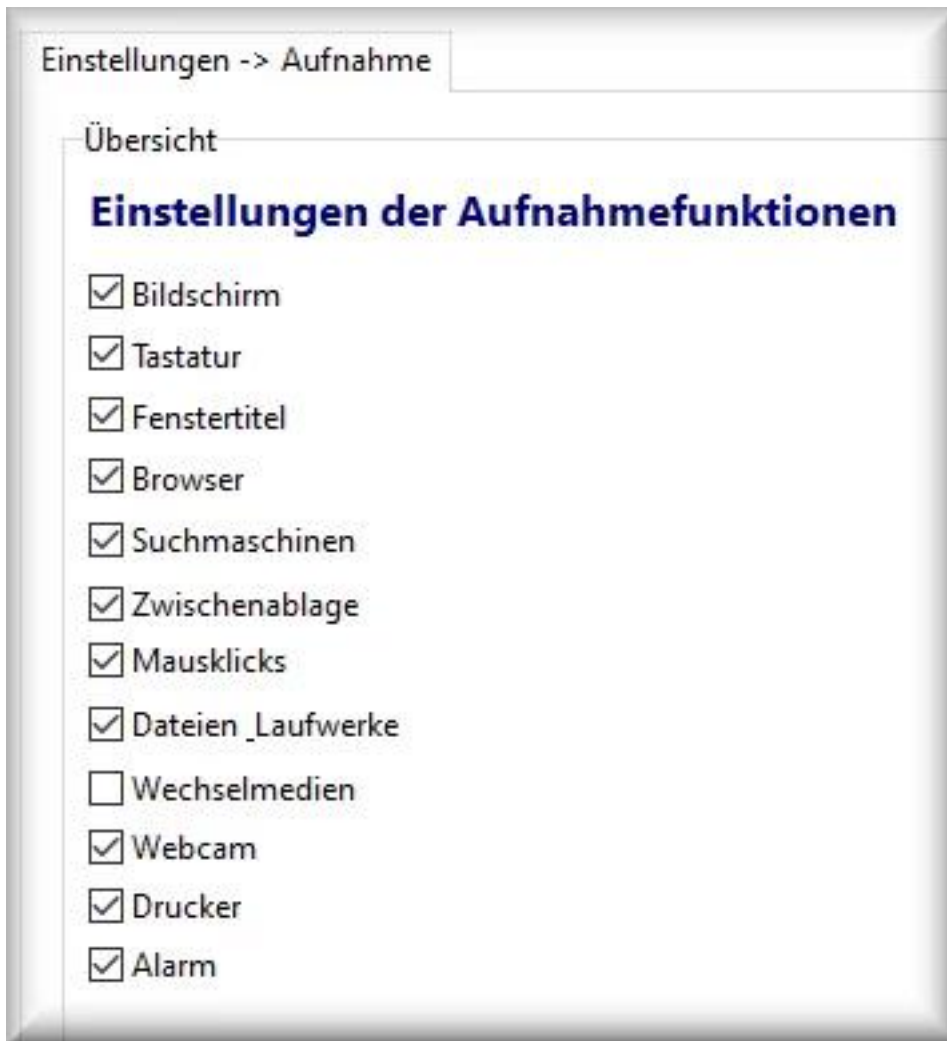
Einstellungen -> Aufnahme

Übersicht

Einstellungen der Aufnahmefunktionen

☑ Bildschirm
☑ Tastatur
☑ Fenstertitel
☑ Browser
☑ Suchmaschinen
☑ Zwischenablage
☑ Mausklicks
☑ Dateien _Laufwerke
☐ Wechselmedien
☑ Webcam
☑ Drucker
☑ Alarm